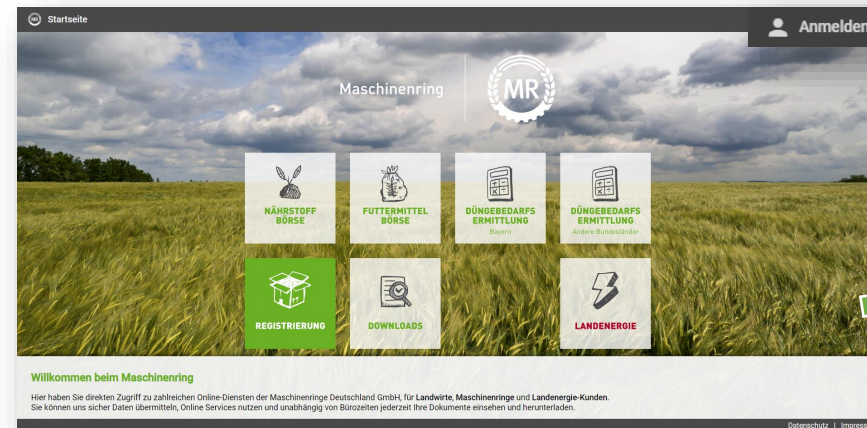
Startseite

Anmelden

Maschinenring

MR

NÄHRSTOFF BÖRSE

FUTTERMITTEL BÖRSE

DÜNGEBEDARFS ERMITTLUNG
Bayern

DÜNGEBEDARFS ERMITTLUNG
Andere Bundesländer

REGISTRIERUNG

DOWNLOADS

LANDENERGIE

Willkommen beim Maschinenring

Hier haben Sie direkten Zugriff zu zahlreichen Online-Diensten der Maschinenringe Deutschland GmbH, für Landwirte, Maschinenringe und Landenergie-Kunden.
Sie können uns sicher Daten übermitteln, Online Services nutzen und unabhängig von Bürozeiten jederzeit Ihre Dokumente einsehen und herunterladen.

Datenschutz | Impress